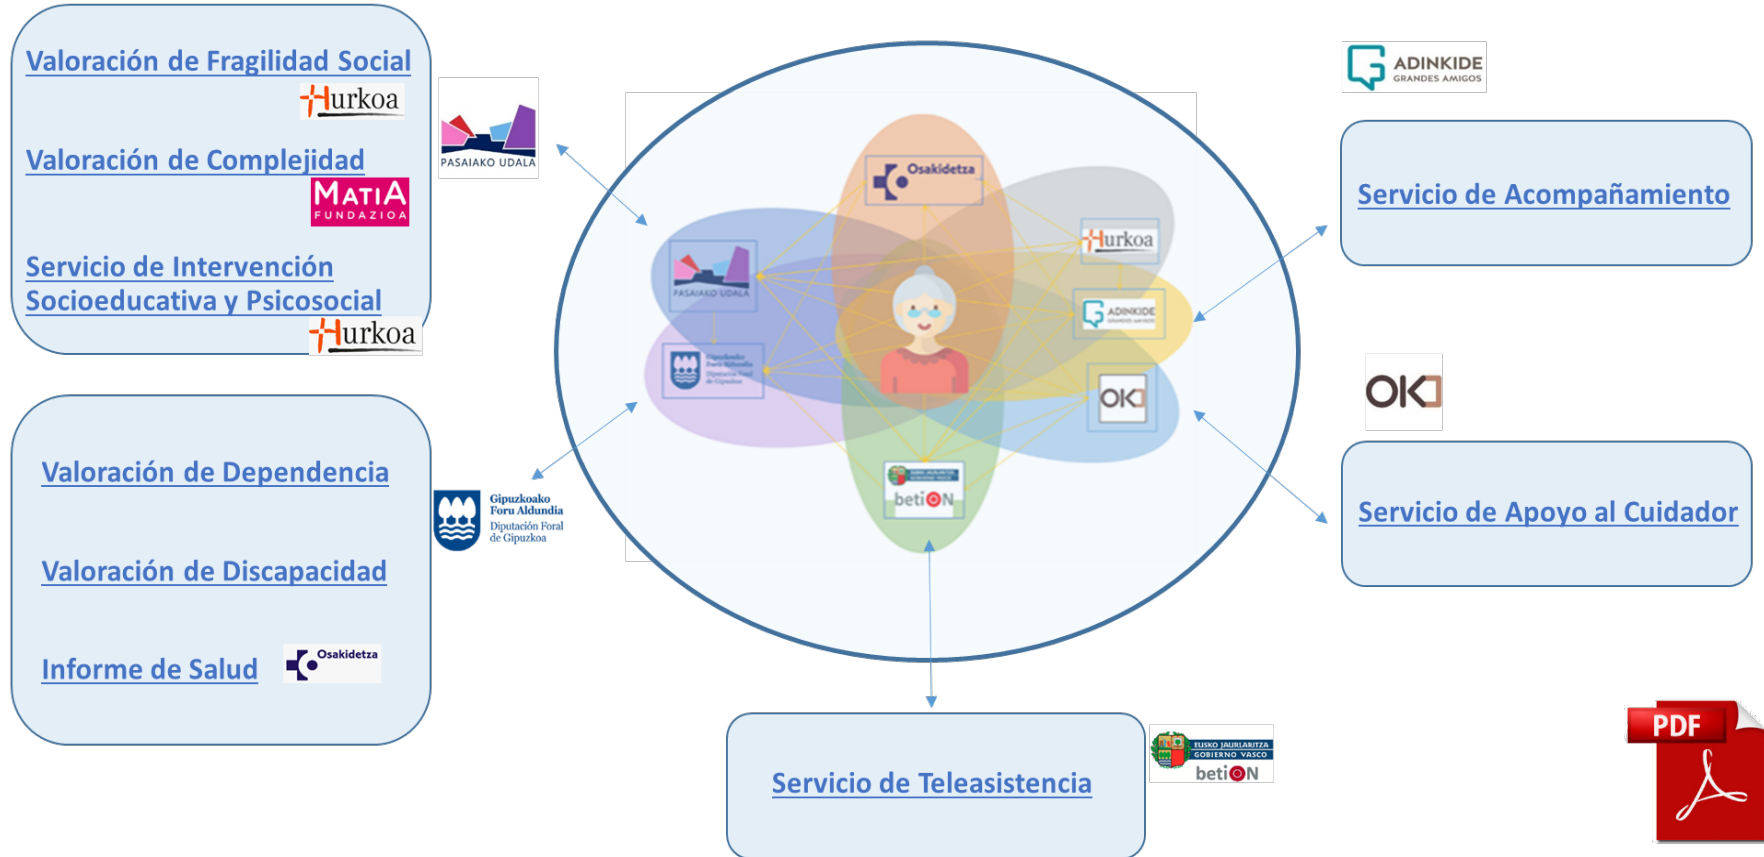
Valoración de Fragilidad Social

Hurkoa

Valoración de Complejidad

MATIA FUNDAZIOA

Servicio de Intervención Socioeducativa y Psicosocial

Hurkoa

PASAIAKO UDALA

Osakidetza

Hurkoa

ADINKIDE

OK

betiON

PASAIAKO UDALA

ADINKIDE GRANDES AMIGOS

Servicio de Acompañamiento

OK

Valoración de Dependencia

Gipuzkoako Foru Aldundia Diputación Foral de Gipuzkoa

Valoración de Discapacidad

Informe de Salud

Osakidetza

Servicio de Apoyo al Cuidador

Servicio de Teleasistencia

EUSKO JAURLARITZA GOBIERNO VASCO betiON

PDF